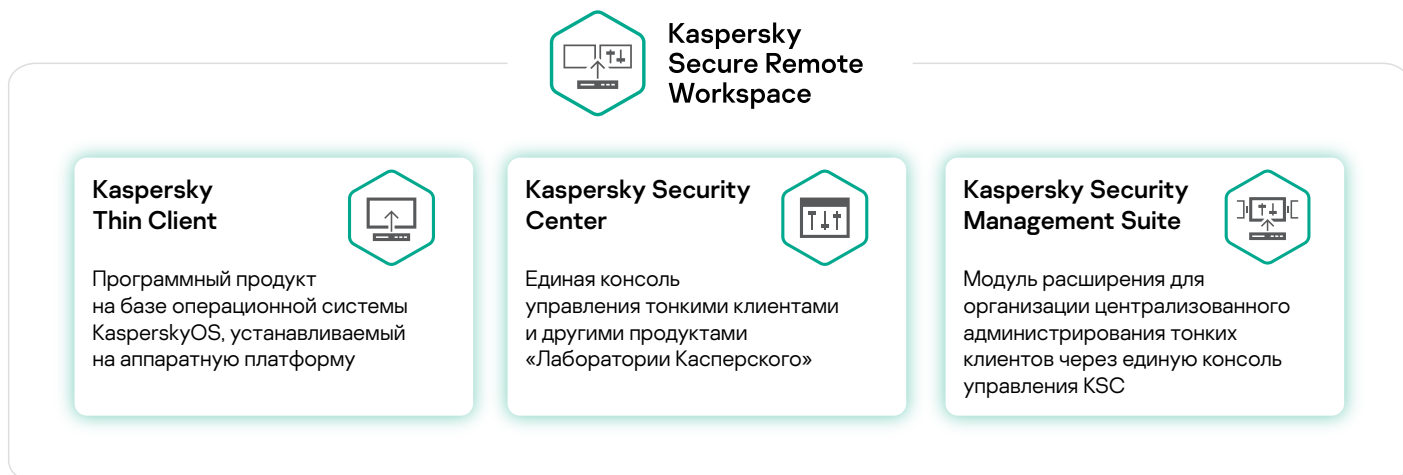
Kaspersky Secure Remote Workspace

Kaspersky Thin Client

Программный продукт на базе операционной системы KasperskyOS, устанавливаемый на аппаратную платформу

Kaspersky Security Center

Единая консоль управления тонкими клиентами и другими продуктами «Лаборатории Касперского»

Kaspersky Security Management Suite

Модуль расширения для организации централизованного администрирования тонких клиентов через единую консоль управления KSC